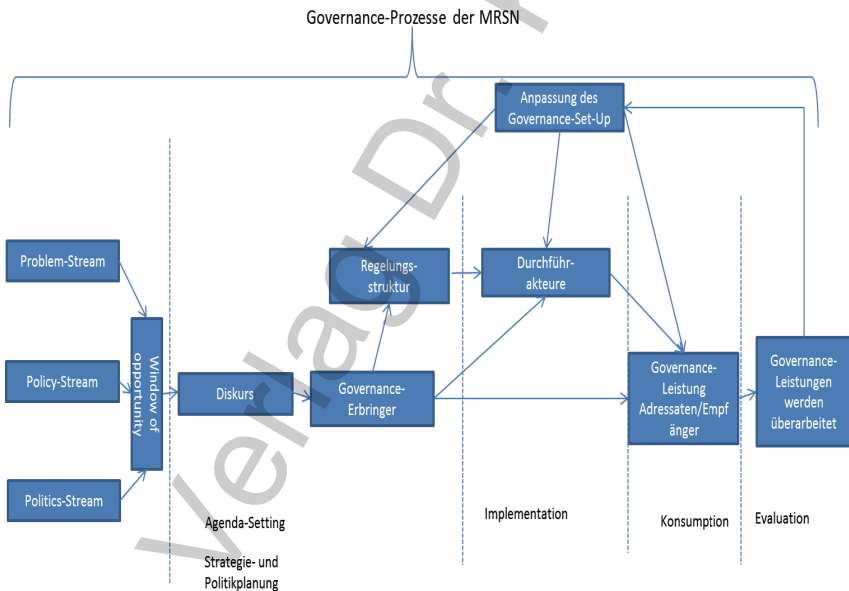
Governance-Prozesse der MRSN

Anpassung des Governance-Set-Up

Problem-Stream

Policy-Stream

Politics-Stream

Window of opportunity

Diskurs

Regelungs-struktur

Governance-Erbringer

Durchführ-akteure

Governance-Leistung Adressaten/Empfänger

Governance-Leistungen werden überarbeitet

Agenda-Setting

Strategie- und Politikplanung

Implementation

Konsumption

Evaluation

Verlag Dr.